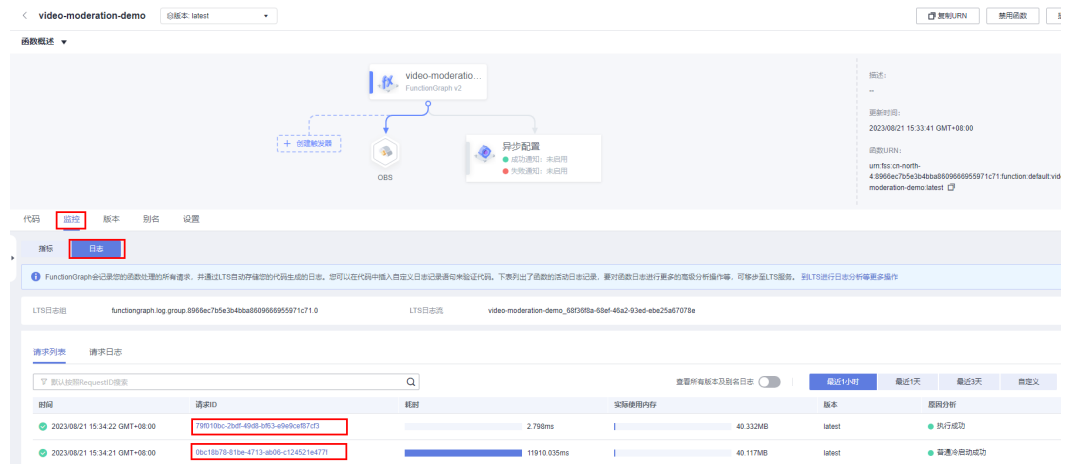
< video-moderation-demo 版本: latest

复制URN 禁用函数

函数概述 ▼

video-moderatio...
FunctionGraph v2

+ 创建触发器

OBS

异步配置
成功通知：未启用
失败通知：未启用

描述:
--

更新时间:
2023/08/21 15:33:41 GMT+08:00

函数URN:
urn:fss:cn-north-4:8966ec7b5e3b4bba8609666955971c71:function:default:video-moderation-demo:latest

代码 监控 版本 别名 设置

指标 日志

FunctionGraph会记录您的函数处理的所有请求，并通过LTS自动存储您的代码生成的日志。您可以在代码中插入自定义日志记录语句来验证代码。下表列出了函数的活动日志记录，要对函数日志进行更多的高级分析操作等，可移步至LTS服务。到LTS进行日志分析等更多操作

LTS日志组 functiongraph.log.group.8966ec7b5e3b4bba8609666955971c71.0 LTS日志流 video-moderation-demo_68f36f8a-68ef-46a2-93ed-ebe25a67078e

请求列表 请求日志

默认按照RequestID搜索

查看所有版本及别名日志

最近1小时 最近1天 最近3天 自定义

| 时间 | 请求ID | 耗时 | 实际使用内存 | 版本 | 原因分析 |
|---|---|---|---|---|---|
| 2023/08/21 15:34:22 GMT+08:00 | 79f010bc-2bdf-49d8-bf63-e9e9cef87cf3 | 2.798ms | 40.332MB | latest | 执行成功 |
| 2023/08/21 15:34:21 GMT+08:00 | 0bc18b78-81be-4713-ab06-c124521e477f | 11910.035ms | 40.117MB | latest | 普通冷启动成功 |